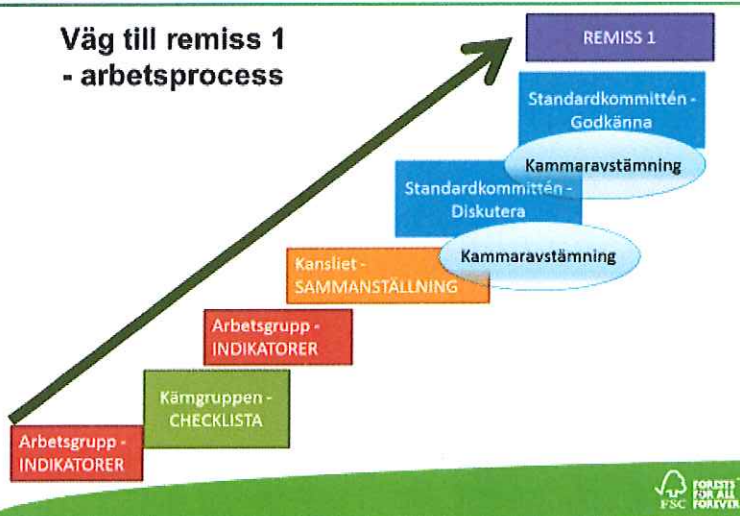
Väg till remiss 1
- arbetsprocess

REMISS 1

Standardkommittén - Godkänna

Kammaravstämning

Standardkommittén - Diskutera

Kammaravstämning

Kansliet - SAMMANSTÄLLNING

Arbetsgrupp - INDIKATORER

Kärngruppen - CHECKLISTA

Arbetsgrupp - INDIKATORER

FSC FORESTS FOR ALL FOREVER